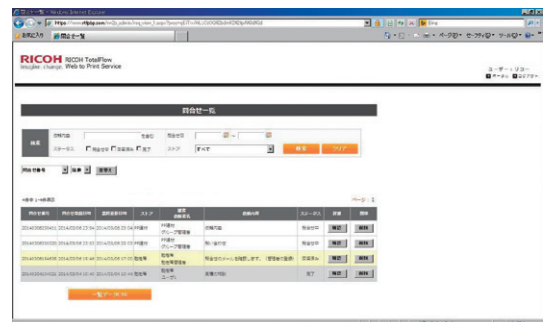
問合せ一覧 - Windows Internet Explorer

https://www.rtfpp.com/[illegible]

お気に入り 問合せ一覧

RICOH RICOH TotalFlow
imagine. change. Web to Print Service

ユーザー：リコー
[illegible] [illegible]

問合せ一覧

検索

問合せ一覧

4件中 1~4件表示

ページ：1

| 問合せ番号 | 問合せ受付日時 | 返信更新日時 | ステータス | 担当 | 問合せ内容 | ステータス | 詳細 | 削除 |
|---|---|---|---|---|---|---|---|---|
| 20140508230411 | 2014/05/08 23:04 | 2014/05/08 23:04 | 未対応 | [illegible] | 印刷方法 | 回答待ち | 確認 | 削除 |
| 20140508153305 | 2014/05/08 15:33 | 2014/05/08 15:33 | 未対応 | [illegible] | 問い合せ | 回答待ち | 確認 | 削除 |
| 20140508164406 | 2014/05/08 16:44 | 2014/05/08 17:00 | 回答済 | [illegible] | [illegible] | 回答済み | 確認 | 削除 |
| 20140508141023 | 2014/05/08 14:10 | 2014/05/08 14:10 | 回答済 | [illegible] | 資料の対応 | 完了 | 確認 | 削除 |

一覧データ出力